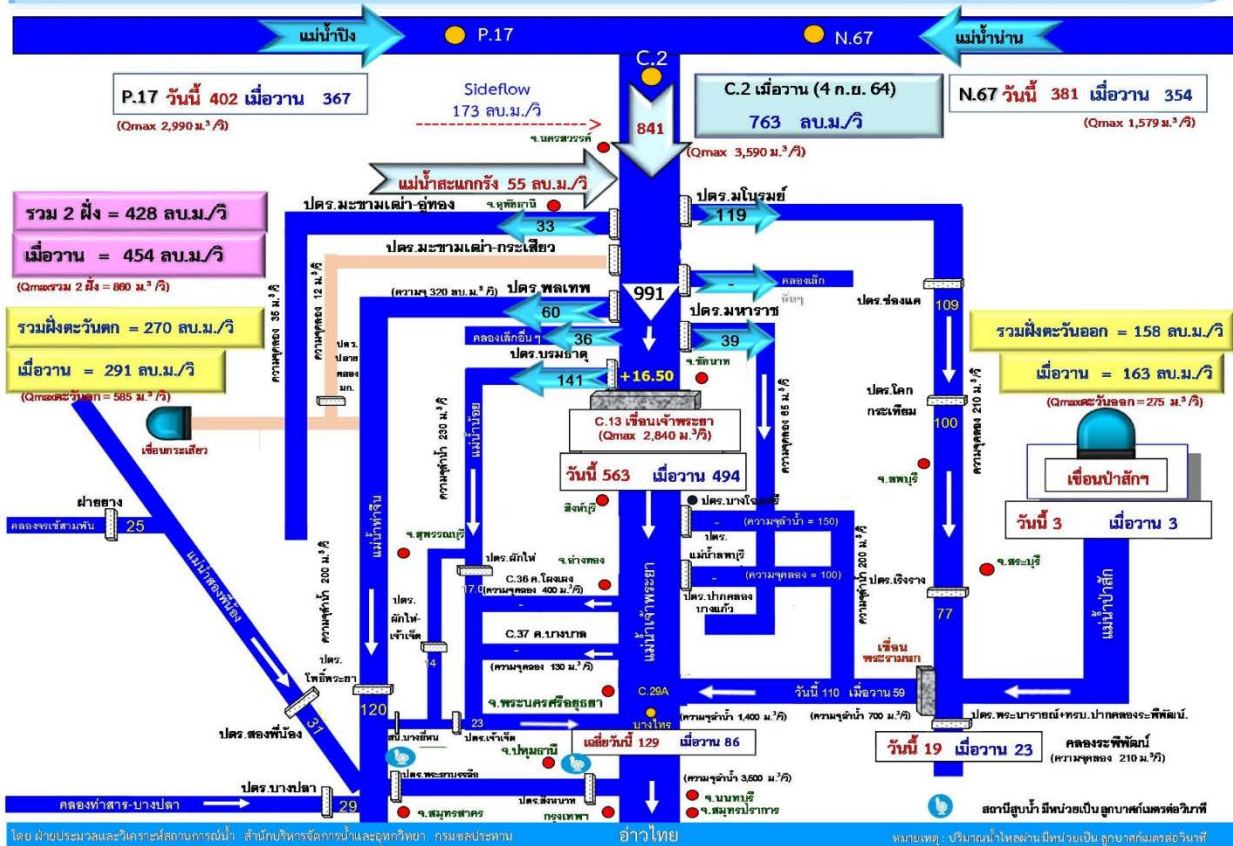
แม่น้ำปิง P.17 N.67 แม่น้ำน่าน

C.2

P.17 วันนี้ 402 เมื่อวาน 367
(Qmax 2,990 ม.³/วิ)

Sideflow
173 ลบ.ม./วิ

841

C.2 เมื่อวาน (4 ก.ย. 64)
763 ลบ.ม./วิ
(Qmax 3,590 ม.³/วิ)

N.67 วันนี้ 381 เมื่อวาน 354
(Qmax 1,579 ม.³/วิ)

จ.นครสวรรค์

แม่น้ำสะแกกรัง 55 ลบ.ม./วิ

รวม 2 ฝั่ง = 428 ลบ.ม./วิ
เมื่อวาน = 454 ลบ.ม./วิ
(Qmaxรวม 2 ฝั่ง = 860 ม.³/วิ)

ปตร.มะขามเฒ่า-อู่ทอง
จ.อุทัยธานี
33
ปตร.มโนรมย์
119
ปตร.มะขามเฒ่า-กระเสียว
ความจุคลอง 36 ม.³/วิ
ความจุคลอง 12 ม.³/วิ
(ความจุ 320 ลบ.ม./วิ)
ปตร.พลเทพ
60
991
คลองเล็ก
พิษๆ
ปตร.ช่องแค
109
ปตร.มหาราช
39
คลองเล็กอื่นๆ
36
จ.ชัยนาท
ปตร.บรมธาตุ
141
+16.50

รวมฝั่งตะวันตก = 270 ลบ.ม./วิ
เมื่อวาน = 291 ลบ.ม./วิ
(Qmaxตะวันตก = 585 ม.³/วิ)

ปตร.ปลายคลอง มก.

รวมฝั่งตะวันออก = 158 ลบ.ม./วิ
เมื่อวาน = 163 ลบ.ม./วิ
(Qmaxตะวันออก = 275 ม.³/วิ)

เขื่อนกระเสียว
แม่น้ำน้อย
ความจุลำน้ำ 230 ม.³/วิ
C.13 เขื่อนเจ้าพระยา
(Qmax 2,840 ม.³/วิ)
วันนี้ 563 เมื่อวาน 494
ความจุคลอง 85 ม.³/วิ
ปตร.โคกกระเทียม
100
ความจุคลอง 210 ม.³/วิ
จ.ลพบุรี
เขื่อนป่าสักฯ
วันนี้ 3 เมื่อวาน 3

ฝายยาง
คลองจรเข้สามพัน 25
แม่น้ำท่าจีน
สิงห์บุรี
ปตร.บางโฉมศรี
(ความจุลำน้ำ = 150)
ปตร.แม่น้ำลพบุรี
(ความจุคลอง = 100)
ปตร.ปากคลองบางแก้ว
จ.สุพรรณบุรี
ปตร.ผักไห่
จ.อ่างทอง
C.36 ค.โผงเผง
17.0 (ความจุคลอง 400 ม.³/วิ)
แม่น้ำสองพี่น้อง
ความจุลำน้ำ 200 ม.³/วิ
ปตร.ผักไห่-เจ้าเจ็ด
14
C.37 ค.บางบาล
(ความจุคลอง 130 ม.³/วิ)
แม่น้ำเจ้าพระยา
ความจุลำน้ำ 200 ม.³/วิ
ปตร.เริงราง
77
จ.สระบุรี
แม่น้ำป่าสัก
เขื่อนพระรามหก
ปตร.โพธิ์พระยา
120
จ.พระนครศรีอยุธยา
C.29A
วันนี้ 110 เมื่อวาน 59
31
ปตร.สองพี่น้อง
สน.บางยี่หน
23
ปตร.เจ้าเจ็ด
บางไทร
(ความจุลำน้ำ 1,400 ม.³/วิ)
(ความจุลำน้ำ 700 ม.³/วิ)
ปตร.พระนารายณ์+ทรบ.ปากคลองระพีพัฒน์.
จ.ปทุมธานี
เฉลี่ยวันนี้ 129 เมื่อวาน 86
วันนี้ 19 เมื่อวาน 23
คลองระพีพัฒน์
(ความจุคลอง 210 ม.³/วิ)
ปตร.พระยาบรรลือ
(ความจุลำน้ำ 3,600 ม.³/วิ)
ปตร.บางปลา
คลองท่าสาร-บางปลา 29
ปตร.สิงหนาท
จ.นนทบุรี
จ.สมุทรสาคร
กรุงเทพฯ
จ.สมุทรปราการ
สถานีสูบน้ำ มีหน่วยเป็น ลูกบาศก์เมตรต่อวินาที

โดย ฝ่ายประมวลและวิเคราะห์สถานการณ์น้ำ สำนักบริหารจัดการน้ำและอุทกวิทยา กรมชลประทาน
อ่าวไทย
หมายเหตุ : ปริมาณน้ำไหลผ่าน มีหน่วยเป็น ลูกบาศก์เมตรต่อวินาที